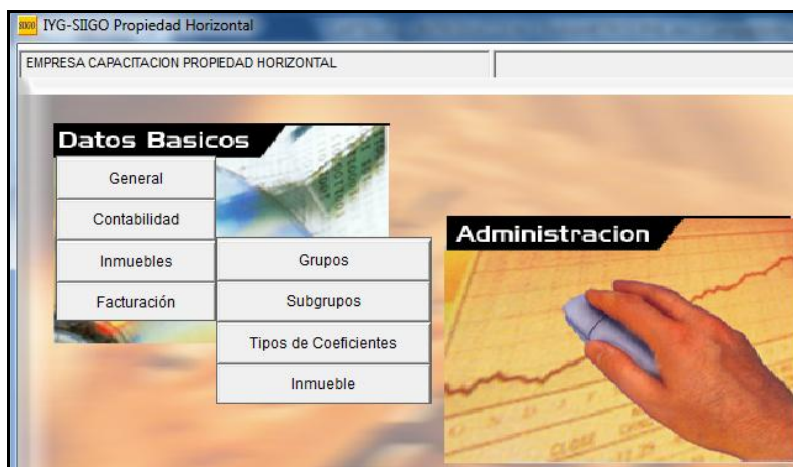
SIIGO IYG-SIIGO Propiedad Horizontal

EMPRESA CAPACITACION PROPIEDAD HORIZONTAL

Datos Basicos

General

Contabilidad

Inmuebles

Facturación

Grupos

Subgrupos

Tipos de Coeficientes

Inmueble

Administracion